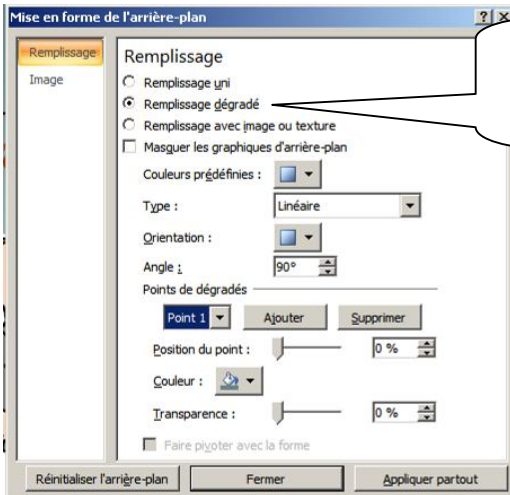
Mise en forme de l'arrière-plan

?

X

Remplissage

Image

Remplissage

Remplissage uni

Remplissage dégradé

Remplissage avec image ou texture

Masquer les graphiques d'arrière-plan

Couleurs prédéfinies :

Type :

Linéaire

Orientation :

Angle :

90°

Points de dégradés

Point 1

Ajouter

Supprimer

Position du point :

0 %

Couleur :

Transparence :

0 %

Faire pivoter avec la forme

Réinitialiser l'arrière-plan

Fermer

Appliquer partout